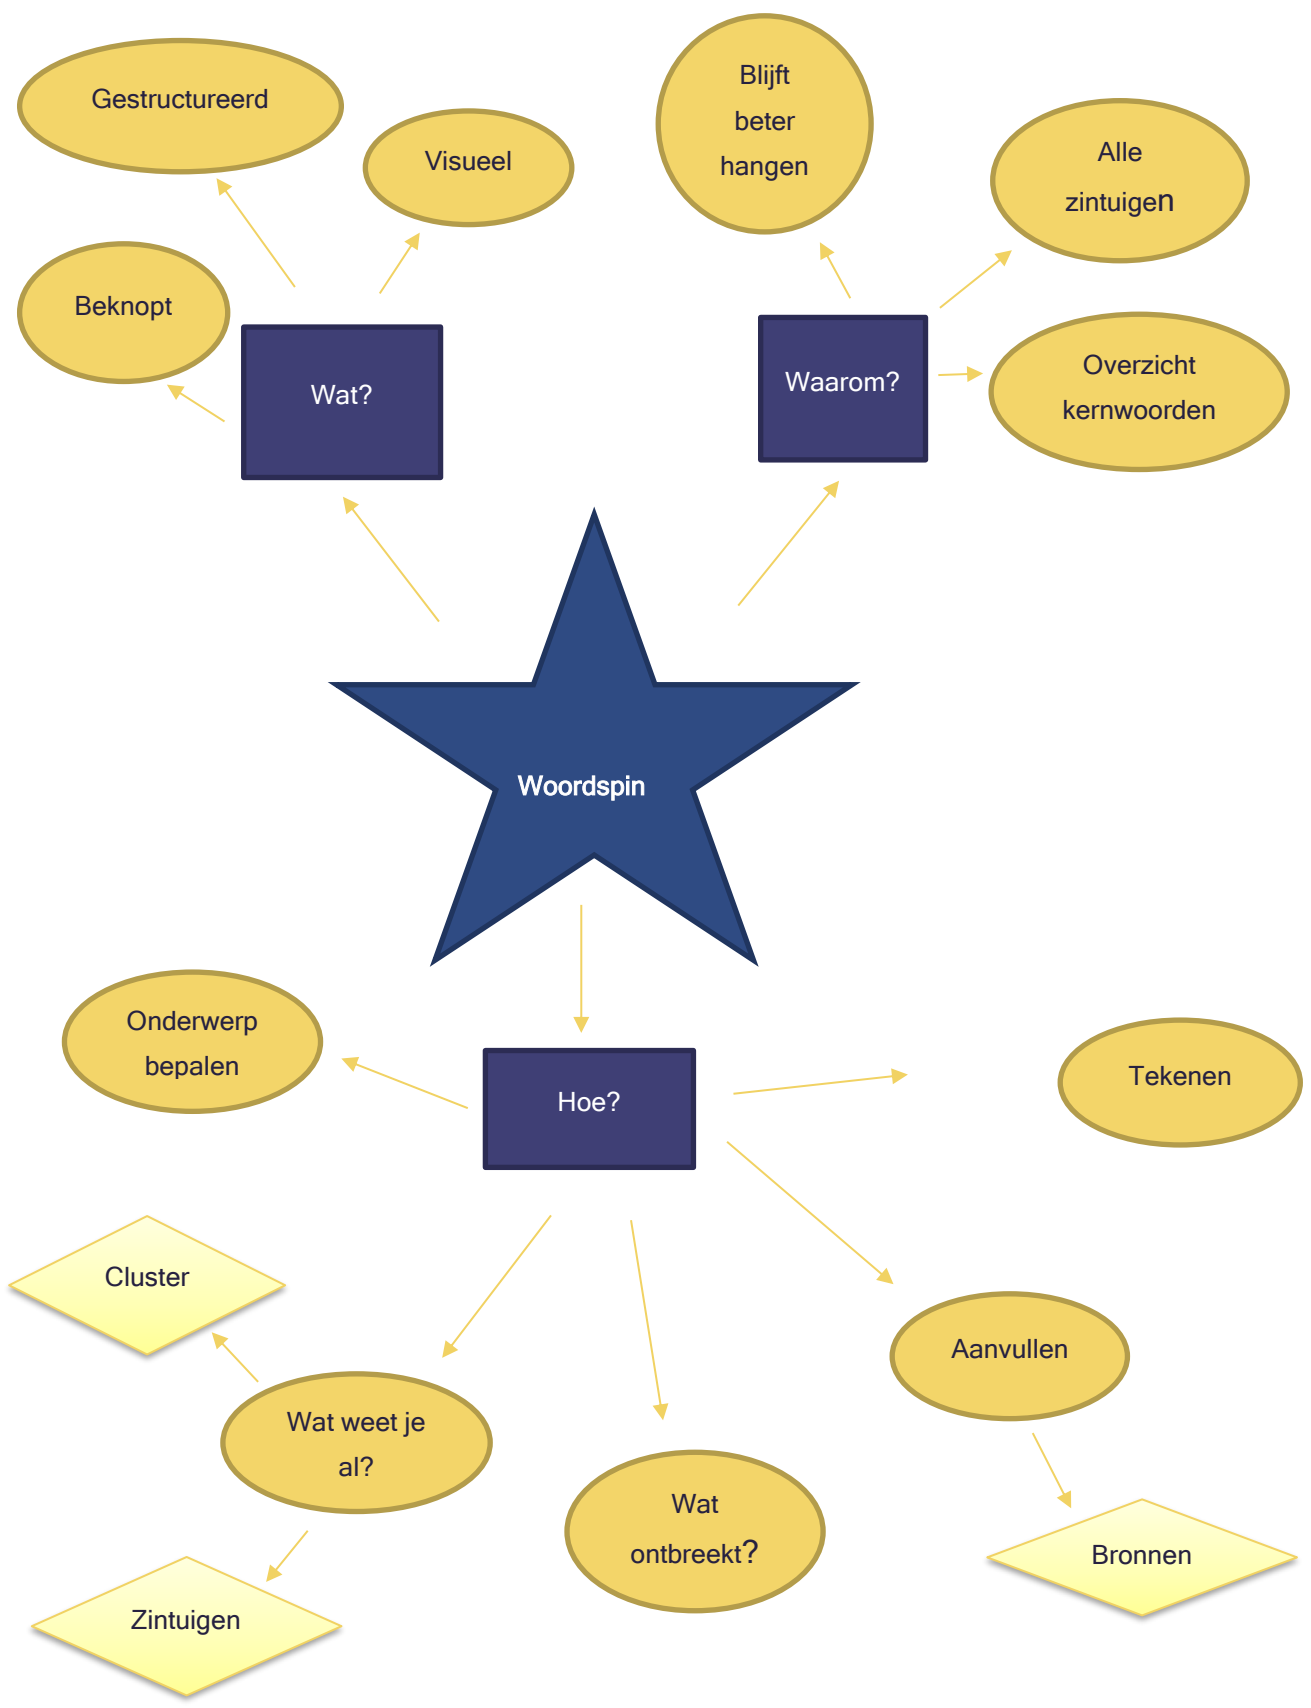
Gestructureerd

Visueel

Blijft beter hangen

Alle zintuigen

Beknopt

Wat?

Waarom?

Overzicht kernwoorden

Woordspin

Onderwerp bepalen

Hoe?

Tekenen

Cluster

Aanvullen

Wat weet je al?

Wat ontbreekt?

Bronnen

Zintuigen